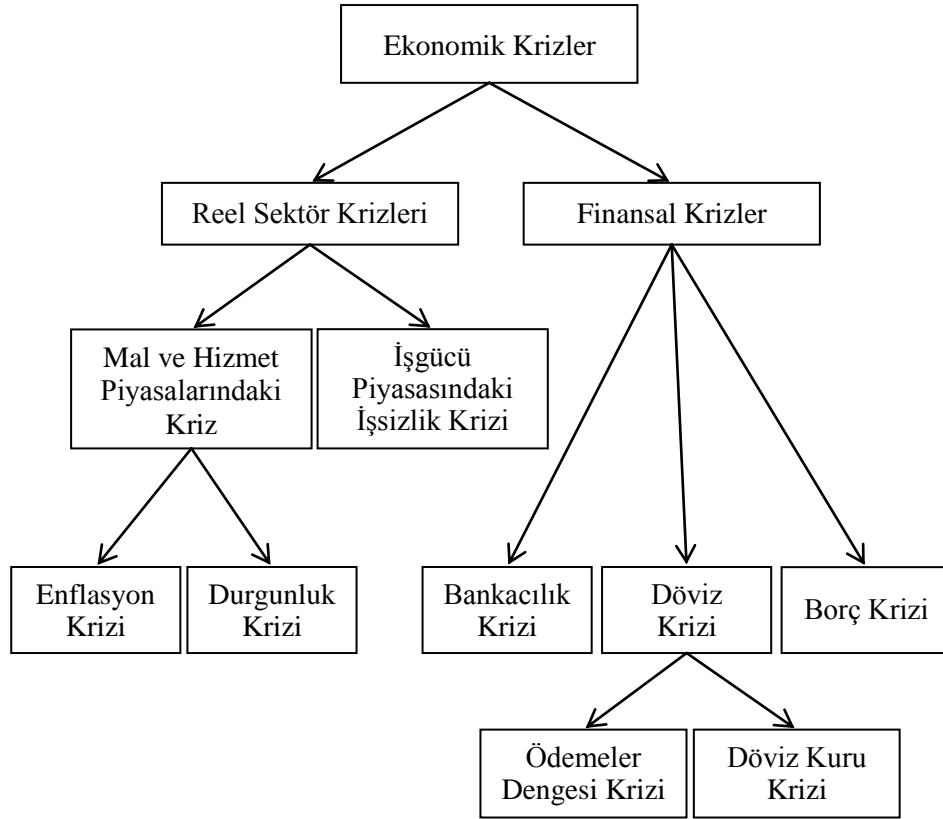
Ekonomik Krizler

Reel Sektör Krizleri

Finansal Krizler

Mal ve Hizmet Piyasalarındaki Kriz

İşgücü Piyasasındaki İşsizlik Krizi

Enflasyon Krizi

Durgunluk Krizi

Bankacılık Krizi

Döviz Krizi

Borç Krizi

Ödemeler Dengesi Krizi

Döviz Kuru Krizi